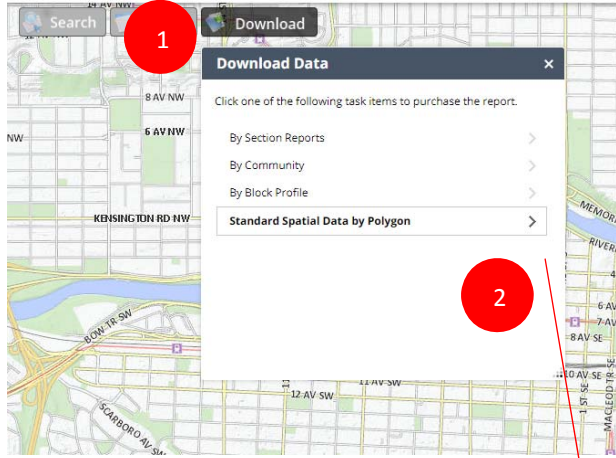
Search
1
Download
Download Data
×
Click one of the following task items to purchase the report.
By Section Reports
By Community
By Block Profile
Standard Spatial Data by Polygon
2
8 AV NW
6 AV NW
NW
KENSINGTON RD NW
BOW TR SW
SCARBORO AV SW
11 AV SW
12 AV SW
MEMORI
RIVER
7 AV
8 AV SE
10 AV SE
1 ST SE
MACLEOD TR SE